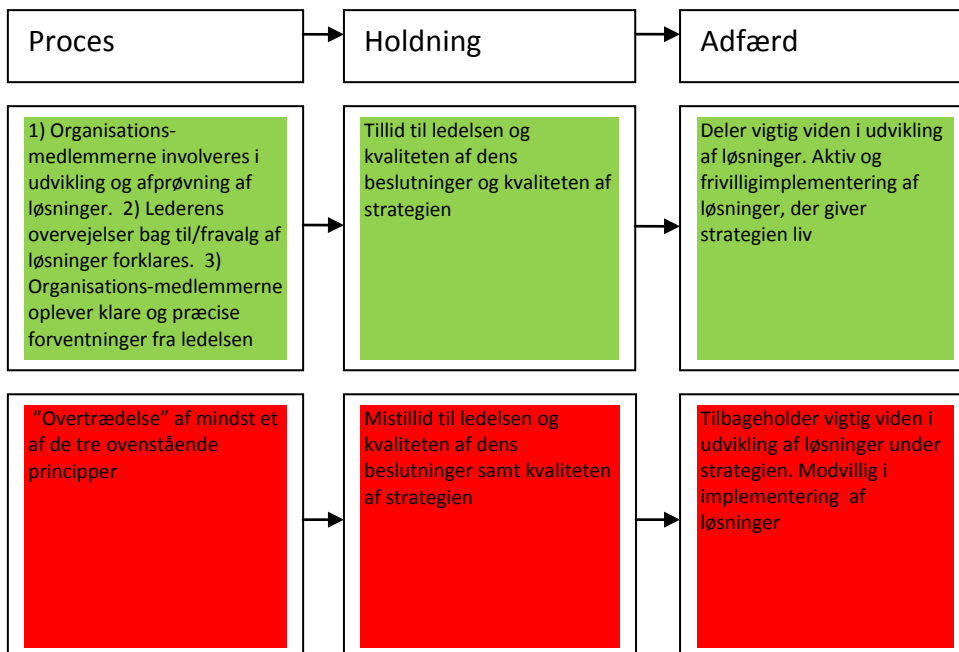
Proces

Holdning

Adfærd

1) Organisations-medlemmerne involveres i udvikling og afprøvning af løsninger. 2) Lederens overvejelser bag til/fravalg af løsninger forklares. 3) Organisations-medlemmerne oplever klare og præcise forventninger fra ledelsen

Tillid til ledelsen og kvaliteten af dens beslutninger og kvaliteten af strategien

Deler vigtig viden i udvikling af løsninger. Aktiv og frivilligimplementering af løsninger, der giver strategien liv

"Overtrædelse" af mindst et af de tre ovenstående principper

Mistillid til ledelsen og kvaliteten af dens beslutninger samt kvaliteten af strategien

Tilbageholder vigtig viden i udvikling af løsninger under strategien. Modvillig i implementering af løsninger